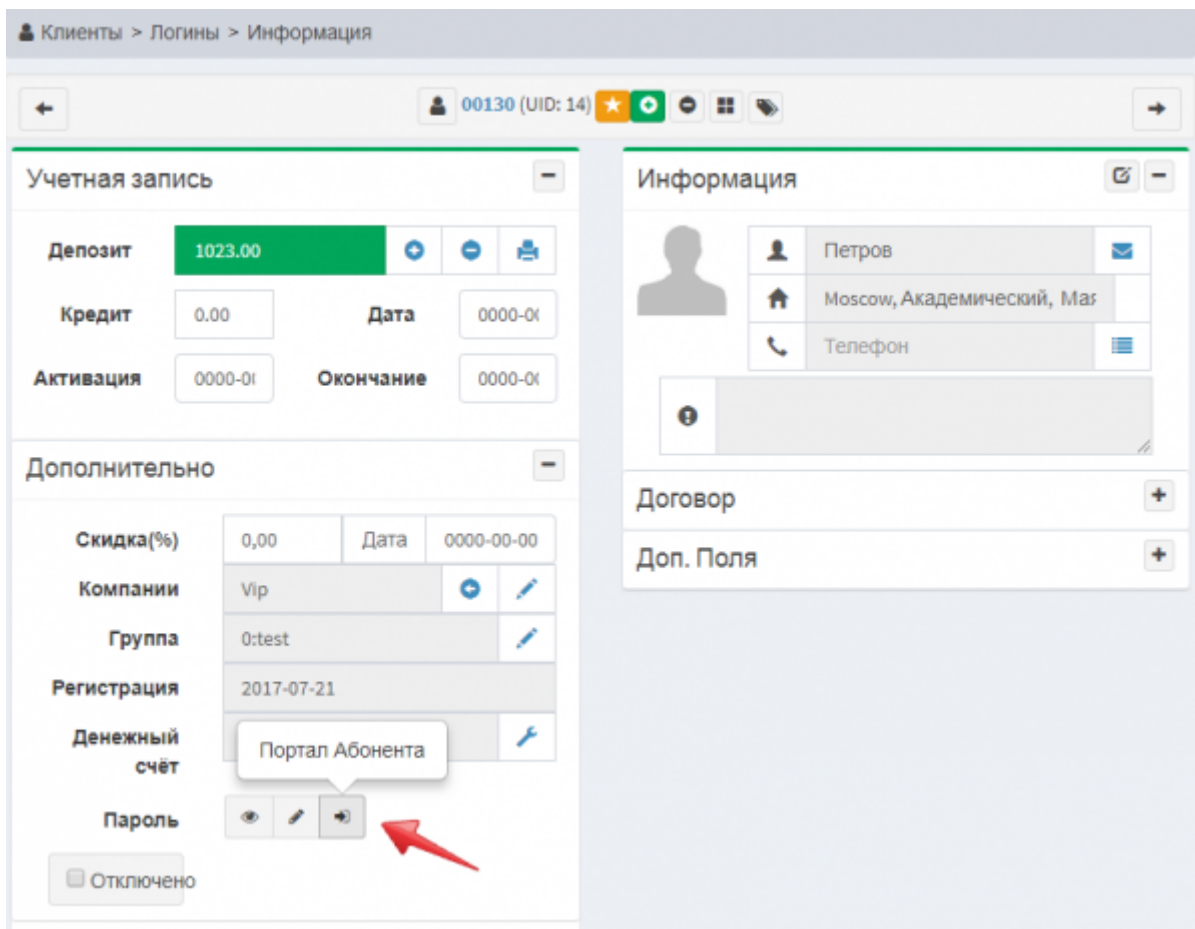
Клиенты > Логины > Информация

00130 (UID: 14)

Учетная запись

Депозит 1023.00

Кредит 0.00 Дата 0000-0(

Активация 0000-0( Окончание 0000-0(

Дополнительно

Скидка(%) 0,00 Дата 0000-00-00

Компании Vip

Группа 0:test

Регистрация 2017-07-21

Денежный счёт

Портал Абонента

Пароль

Отключено

Информация

Петров

Moscow, Академический, Ма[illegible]

Телефон

Договор

Доп. Поля